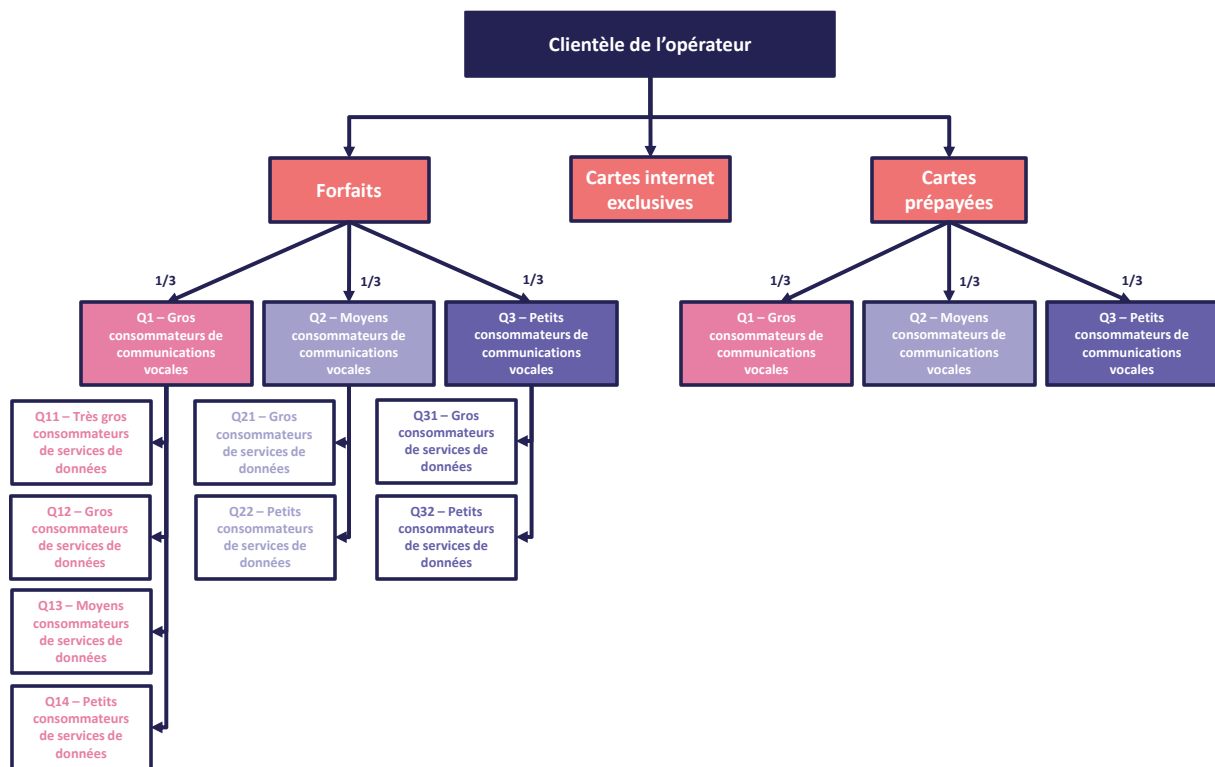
Clientèle de l’opérateur

Forfaits

Cartes internet exclusives

Cartes prépayées

1/3

1/3

1/3

Q1 – Gros consommateurs de communications vocales

Q2 – Moyens consommateurs de communications vocales

Q3 – Petits consommateurs de communications vocales

Q11 – Très gros consommateurs de services de données

Q12 – Gros consommateurs de services de données

Q13 – Moyens consommateurs de services de données

Q14 – Petits consommateurs de services de données

Q21 – Gros consommateurs de services de données

Q22 – Petits consommateurs de services de données

Q31 – Gros consommateurs de services de données

Q32 – Petits consommateurs de services de données

1/3

1/3

1/3

Q1 – Gros consommateurs de communications vocales

Q2 – Moyens consommateurs de communications vocales

Q3 – Petits consommateurs de communications vocales